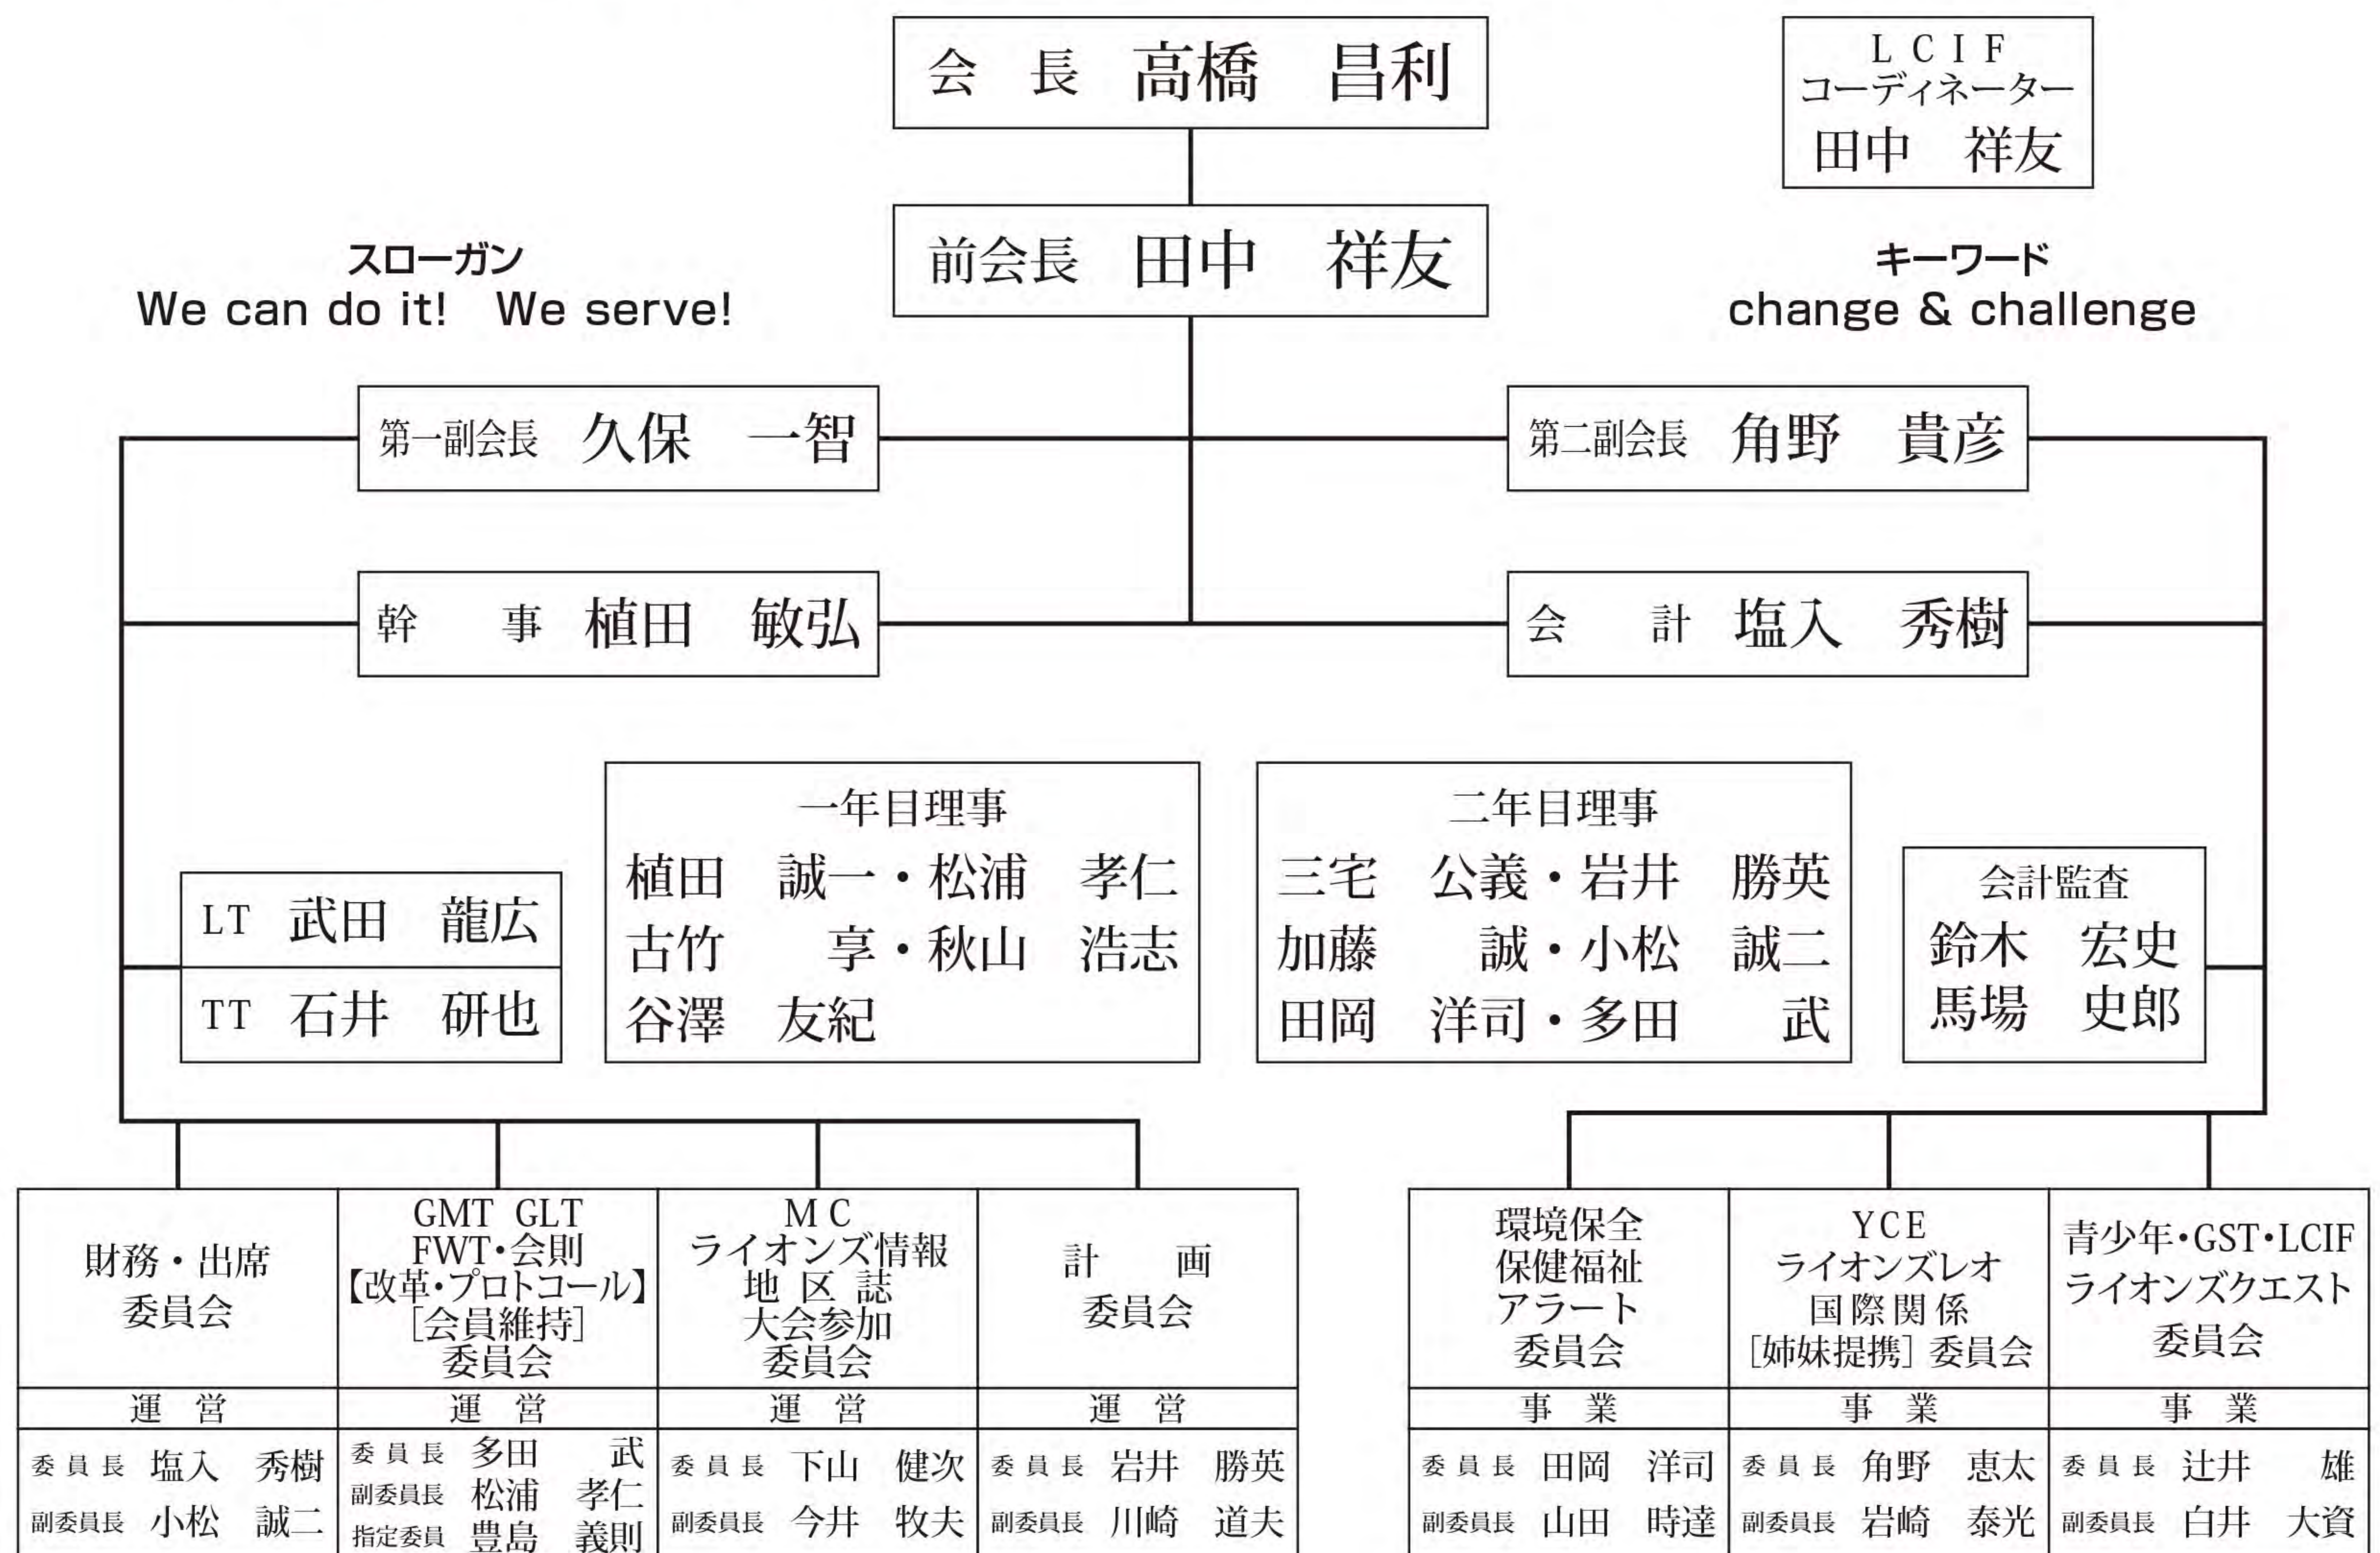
会　長　高橋　昌利

ＬＣＩＦ
コーディネーター
田中　祥友

前会長　田中　祥友

スローガン
We can do it!　We serve!

キーワード
change & challenge

第一副会長　久保　一智

第二副会長　角野　貴彦

幹　事　植田　敏弘

会　計　塩入　秀樹

一年目理事
植田　誠一・松浦　孝仁
古竹　享・秋山　浩志
谷澤　友紀

二年目理事
三宅　公義・岩井　勝英
加藤　誠・小松　誠二
田岡　洋司・多田　武

LT　武田　龍広
TT　石井　研也

会計監査
鈴木　宏史
馬場　史郎

| 財務・出席 委員会 | GMT GLT FWT・会則 【改革・プロトコール】 [会員維持] 委員会 | ＭＣ ライオンズ情報 地区誌 大会参加 委員会 | 計画 委員会 |
|---|---|---|---|
| 運営 | 運営 | 運営 | 運営 |
| 委員長　塩入　秀樹 副委員長　小松　誠二 | 委員長　多田　武 副委員長　松浦　孝仁 指定委員　豊島　義則 | 委員長　下山　健次 副委員長　今井　牧夫 | 委員長　岩井　勝英 副委員長　川崎　道夫 |

| 環境保全 保健福祉 アラート 委員会 | ＹＣＥ ライオンズレオ 国際関係 [姉妹提携] 委員会 | 青少年・GST・LCIF ライオンズクエスト 委員会 |
|---|---|---|
| 事業 | 事業 | 事業 |
| 委員長　田岡　洋司 副委員長　山田　時達 | 委員長　角野　恵太 副委員長　岩崎　泰光 | 委員長　辻井　雄 副委員長　白井　大資 |